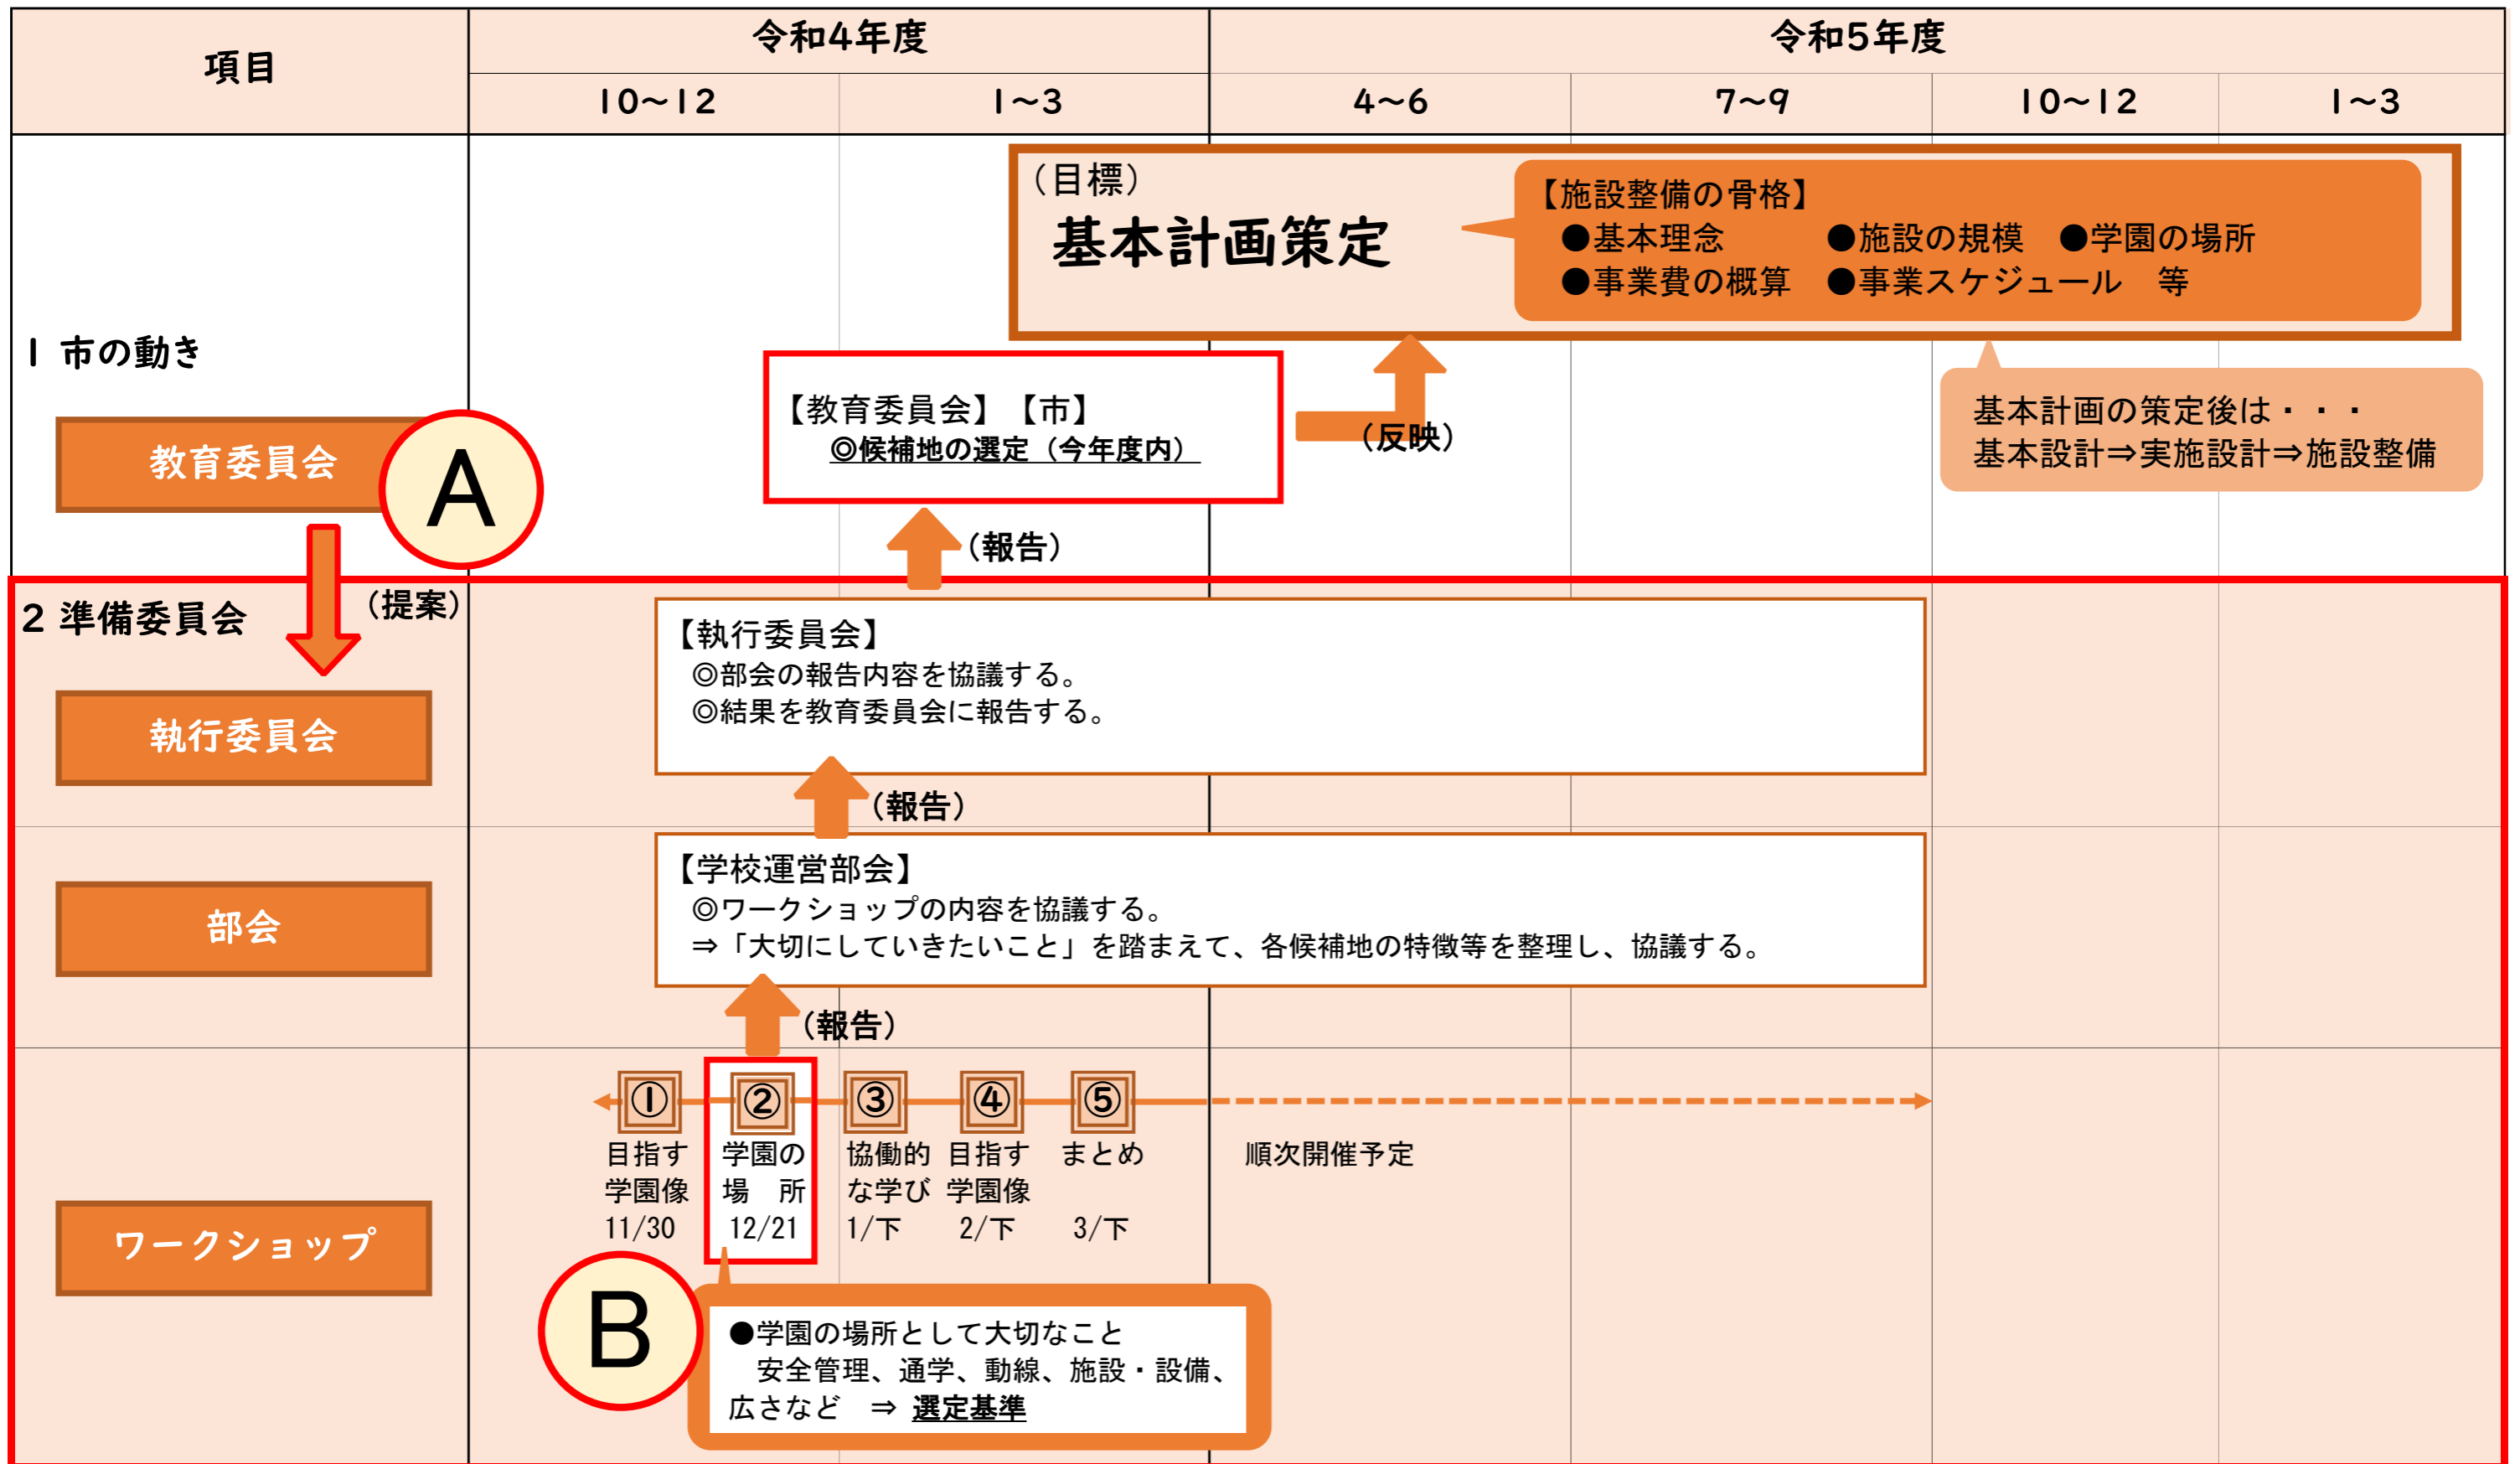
| 項目 | 令和4年度 | | 令和5年度 | | | |
|---|---|---|---|---|---|---|
| | 10~12 | 1~3 | 4~6 | 7~9 | 10~12 | 1~3 |

（目標）
基本計画策定

【施設整備の骨格】
●基本理念　●施設の規模　●学園の場所
●事業費の概算　●事業スケジュール　等

1 市の動き

教育委員会

A

【教育委員会】【市】
◎候補地の選定（今年度内）

（反映）

基本計画の策定後は・・・
基本設計⇒実施設計⇒施設整備

（報告）

2 準備委員会

（提案）

執行委員会

【執行委員会】
◎部会の報告内容を協議する。
◎結果を教育委員会に報告する。

（報告）

部会

【学校運営部会】
◎ワークショップの内容を協議する。
⇒「大切にしていきたいこと」を踏まえて、各候補地の特徴等を整理し、協議する。

（報告）

ワークショップ

① 目指す学園像 11/30
② 学園の場　所 12/21
③ 協働的な学び 1/下
④ 目指す学園像 2/下
⑤ まとめ 3/下

順次開催予定

B

●学園の場所として大切なこと
安全管理、通学、動線、施設・設備、広さなど　⇒ 選定基準